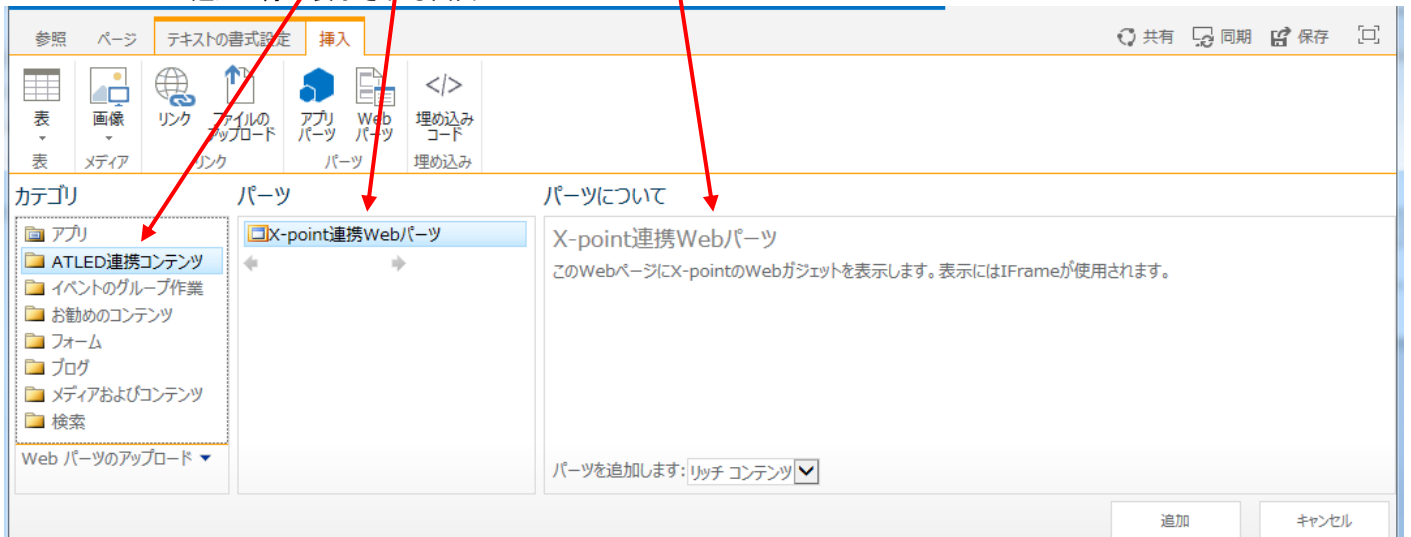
参照 ページ テキストの書式設定 挿入

共有 同期 保存

表 画像 リンク ファイルのアップロード アプリパーツ Webパーツ 埋め込みコード

表 メディア リンク パーツ 埋め込み

カテゴリ

アプリ
ATLED連携コンテンツ
イベントのグループ作業
お勧めのコンテンツ
フォーム
ブログ
メディアおよびコンテンツ
検索

Web パーツのアップロード

パーツ

X-point連携Webパーツ

パーツについて

X-point連携Webパーツ

このWebページにX-pointのWebガジェットを表示します。表示にはIFrameが使用されます。

パーツを追加します: リッチ コンテンツ

追加 キャンセル